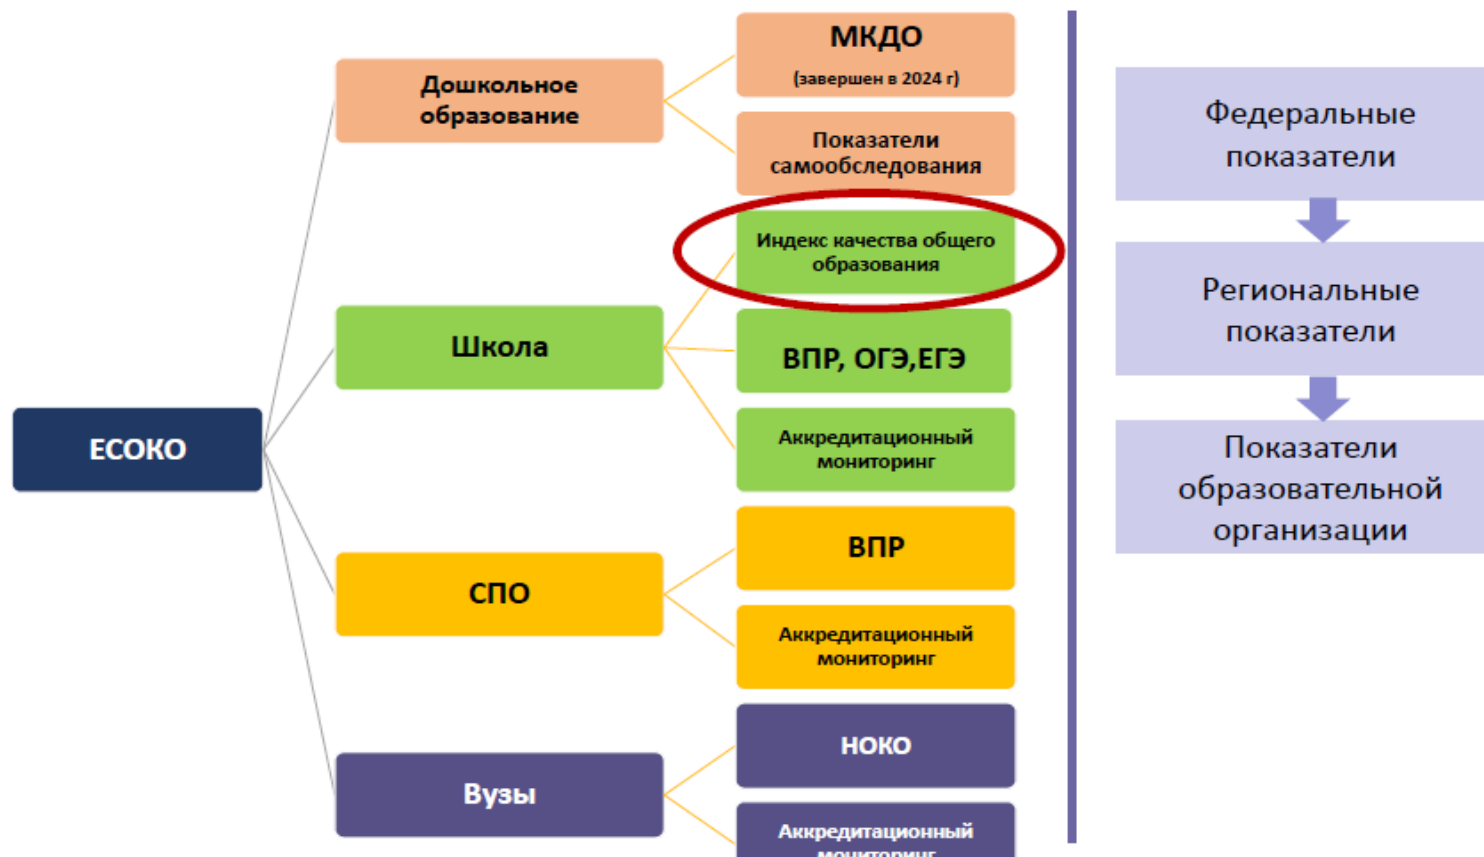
ЕСОКО

Дошкольное образование

МКДО
(завершен в 2024 г)

Показатели самообследования

Школа

Индекс качества общего образования

ВПР, ОГЭ,ЕГЭ

Аккредитационный мониторинг

СПО

ВПР

Аккредитационный мониторинг

Вузы

НОКО

Аккредитационный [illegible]

Федеральные показатели

Региональные показатели

Показатели образовательной организации